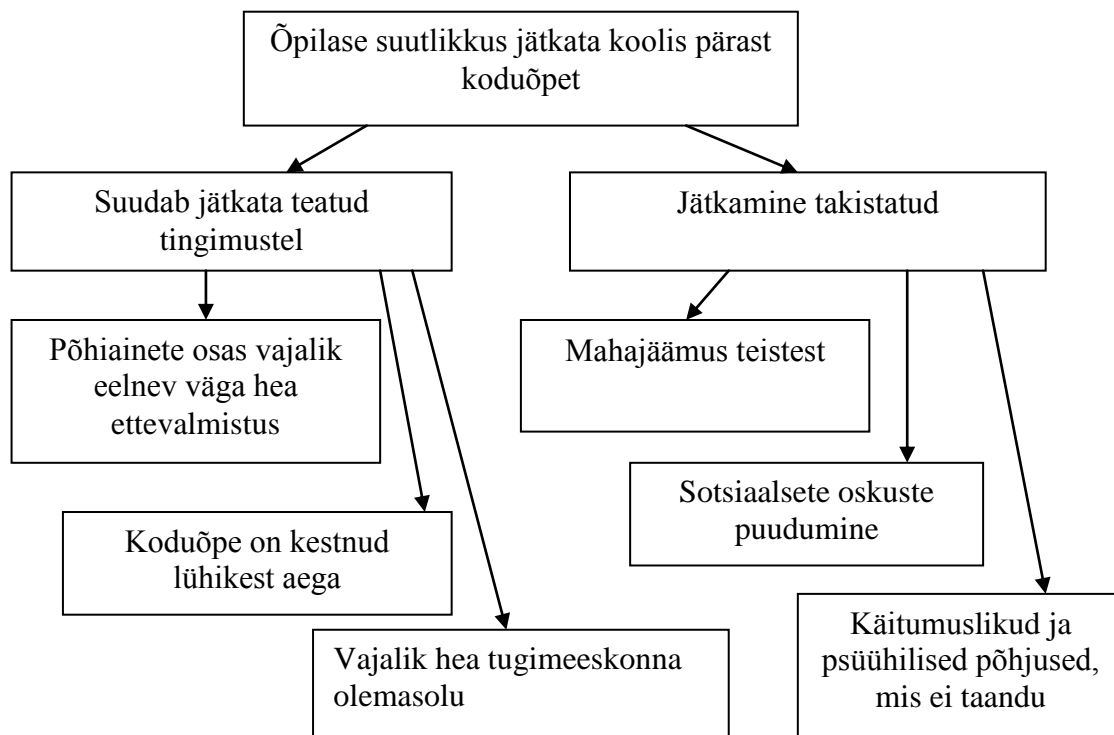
Õpilase suutlikkus jätkata koolis pärast koduõpet

Suudab jätkata teatud tingimustel

Jätkamine takistatud

Põhiainete osas vajalik eelnev väga hea ettevalmistus

Koduõpe on kestnud lühikest aega

Vajalik hea tugimeeskonna olemasolu

Mahajäämus teistest

Sotsiaalsete oskuste puudumine

Käitumuslikud ja psüühilised põhjused, mis ei taandu